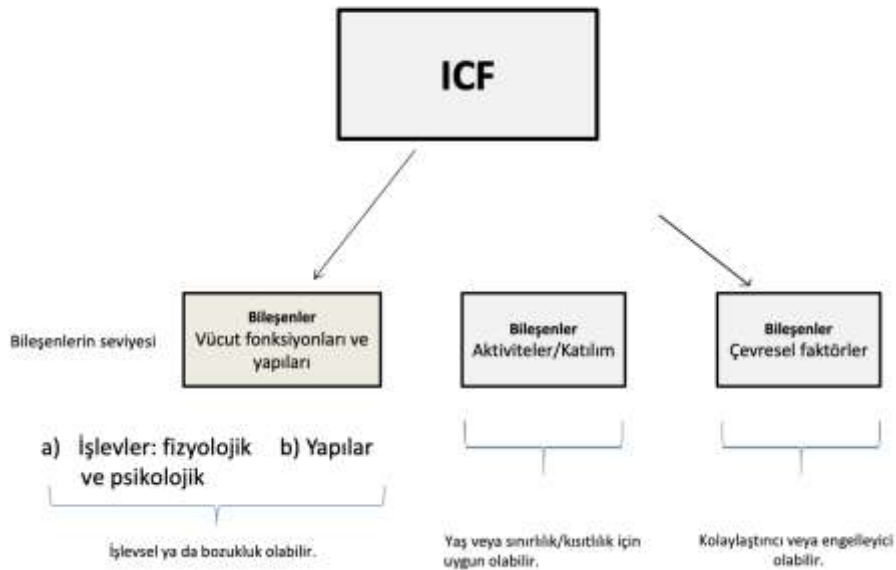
ICF

Bileşenlerin seviyesi

Bileşenler
Vücut fonksiyonları ve yapıları

Bileşenler
Aktiviteler/Katılım

Bileşenler
Çevresel faktörler

a) İşlevler: fizyolojik ve psikolojik

b) Yapılar

İşlevsel ya da bozukluk olabilir.

Yaş veya sınırlılık/kısıtlılık için uygun olabilir.

Kolaylaştıncı veya engelleyici olabilir.